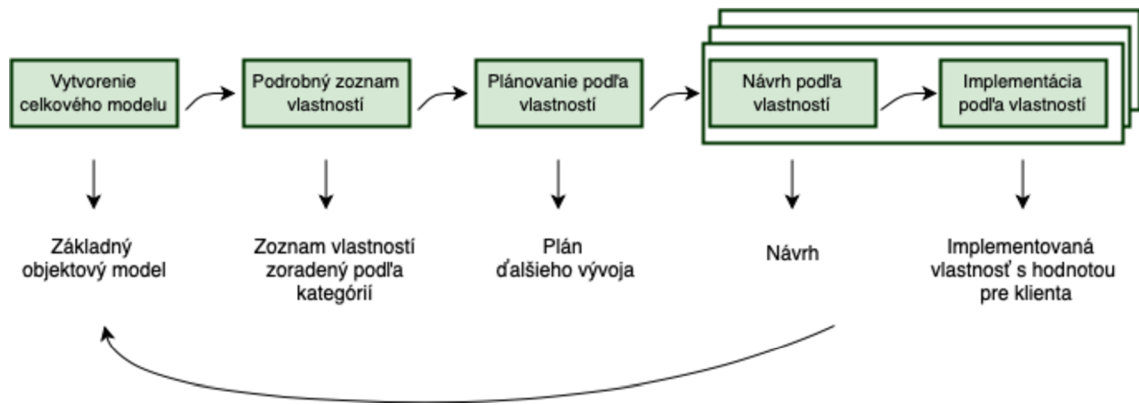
Vytvorenie celkového modelu

Podrobný zoznam vlastností

Plánovanie podľa vlastností

Návrh podľa vlastností

Implementácia podľa vlastností

Základný objektový model

Zoznam vlastností zoradený podľa kategórií

Plán ďalšieho vývoja

Návrh

Implementovaná vlastnosť s hodnotou pre klienta